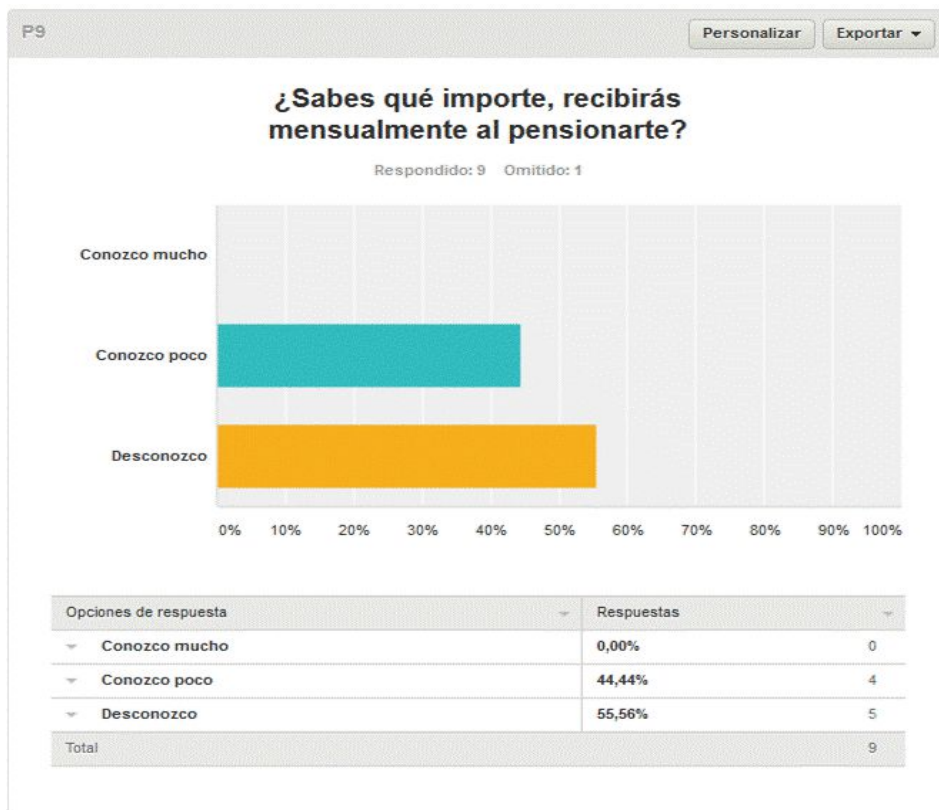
P9

Personalizar | Exportar ▾

¿Sabes qué importe, recibirás mensualmente al pensionarte?

Respondido: 9 Omitido: 1

Conozco mucho

Conozco poco

Desconozco

0% 10% 20% 30% 40% 50% 60% 70% 80% 90% 100%

| Opciones de respuesta | Respuestas | |
|---|---|---|
| Conozco mucho | 0,00% | 0 |
| Conozco poco | 44,44% | 4 |
| Desconozco | 55,56% | 5 |
| Total | | 9 |